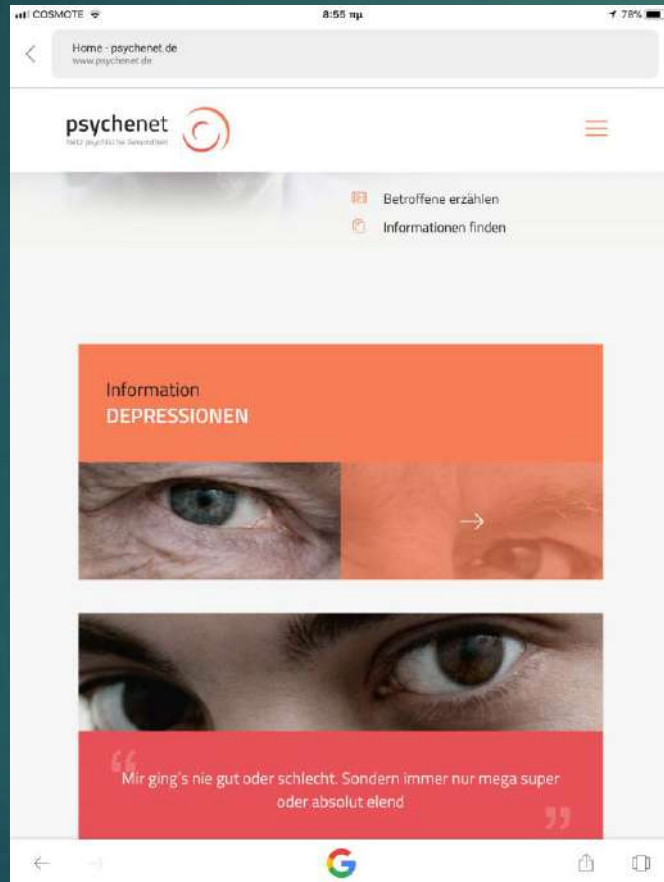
COSMOTE 8:55 πμ 78%

Home - psychenet.de
www.psychenet.de

psychenet
Netz psychische Gesundheit

Betroffene erzählen
Informationen finden

Information
DEPRESSIONEN

“Mir ging's nie gut oder schlecht. Sondern immer nur mega super oder absolut elend”

G